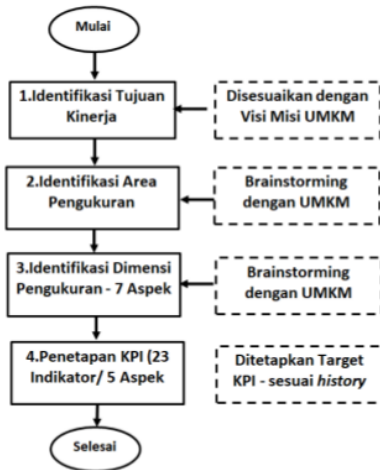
Mulai

1.Identifikasi Tujuan Kinerja

Disesuaikan dengan Visi Misi UMKM

2.Identifikasi Area Pengukuran

Brainstorming dengan UMKM

3.Identifikasi Dimensi Pengukuran - 7 Aspek

Brainstorming dengan UMKM

4.Penetapan KPI (23 Indikator/ 5 Aspek

Ditetapkan Target KPI - sesuai history

Selesai